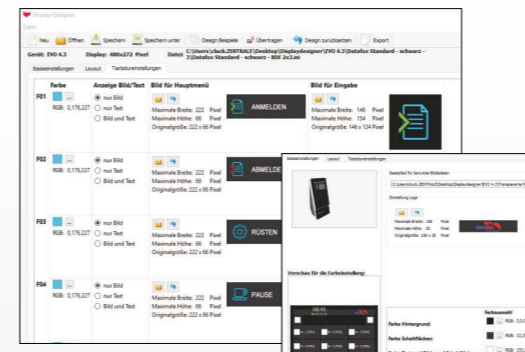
Display-Designer
Datei
Neu Öffnen Speichern Speichern unter Design Beispiele Übertragen Design zurücksetzen Export
Gerät: EVO 4.3 Display: 480x272 Pixel Datei: C:\Users\clack.ZENTRALE\Desktop\Displaydesigner\EVO 4.3\Datafox Standard - schwarz - 2\Datafox Standard - schwarz - BDE 2x3.ini
Basiseinstellungen Layout Tastatureinstellungen

| | Farbe | Anzeige Bild/Text | Bild für Hauptmenü | | Bild für Eingabe |
|---|---|---|---|---|---|
| F01 | RGB: 0,176,227 | nur Bild / nur Text / Bild und Text | Maximale Breite: 222 Pixel Maximale Höhe: 66 Pixel Originalgröße: 222 x 66 Pixel | ANMELDEN | Maximale Breite: 146 Pixel Maximale Höhe: 154 Pixel Originalgröße: 146 x 124 Pixel |
| F02 | RGB: 0,176,227 | nur Bild / nur Text / Bild und Text | Maximale Breite: 222 Pixel Maximale Höhe: 66 Pixel Originalgröße: 222 x 66 Pixel | ABMELDE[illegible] | |
| F03 | RGB: 0,176,227 | nur Bild / nur Text / Bild und Text | Maximale Breite: 222 Pixel Maximale Höhe: 66 Pixel Originalgröße: 222 x 66 Pixel | RÜSTEN | |
| F04 | RGB: 0,176,227 | nur Bild / nur Text / Bild und Text | Maximale Breite: 222 Pixel Maximale Höhe: 66 Pixel Originalgröße: 222 x 66 Pixel | PAUSE | |

Basiseinstellungen Layout Tastatureinstellungen
Beispiel für benutzte Bilddateien:
C:\Users\clack.ZENTRALE\Desktop\Displaydesigner\EVO 4.3\transparente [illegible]
Einstellung Logo
Maximale Breite: 158 Pixel
Maximale Höhe: 35 Pixel
Originalgröße: 158 x 35 Pixel
Vorschau für die Farbeinstellung:
Farbauswahl
Farbe Hintergrund: RGB: 0,0,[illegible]
Farbe Schaltflächen: RGB: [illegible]